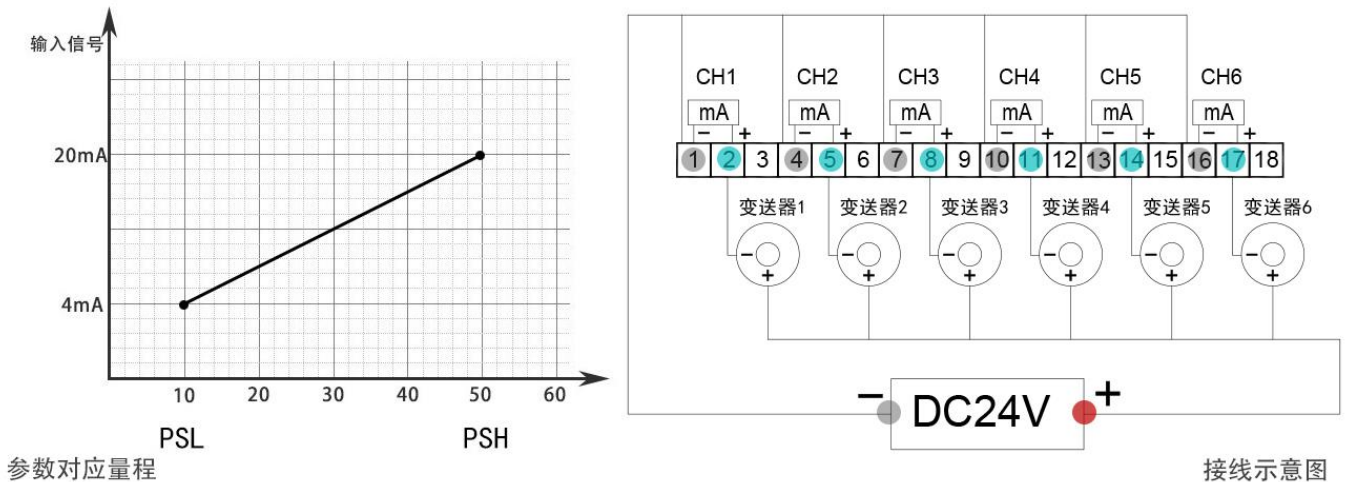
输入信号

20mA

4mA

10 20 30 40 50 60

PSL PSH

参数对应量程

CH1 CH2 CH3 CH4 CH5 CH6

mA mA mA mA mA mA

− + − + − + − + − + − +

1 2 3 4 5 6 7 8 9 10 11 12 13 14 15 16 17 18

变送器1 变送器2 变送器3 变送器4 变送器5 变送器6

− + − + − + − + − + − +

− DC24V +

接线示意图